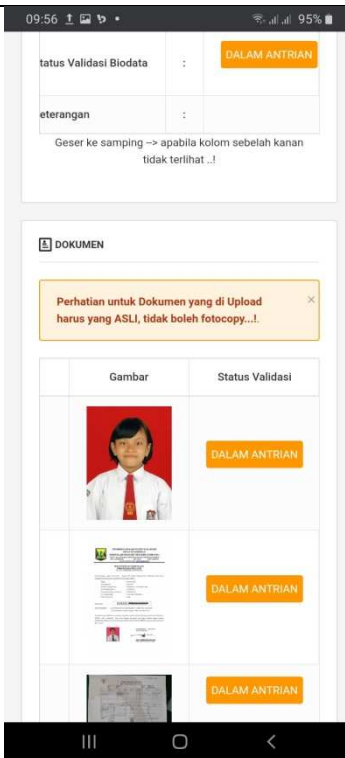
09:56 95%

| tatus Validasi Biodata | : | DALAM ANTRIAN |
|---|---|---|
| eterangan | : | |

Geser ke samping --> apabila kolom sebelah kanan tidak terlihat ..!

DOKUMEN

Perhatian untuk Dokumen yang di Upload harus yang ASLI, tidak boleh fotocopy...!.

×

| | Gambar | Status Validasi |
|---|---|---|
| | | DALAM ANTRIAN |
| | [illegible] | DALAM ANTRIAN |
| | | DALAM ANTRIAN |